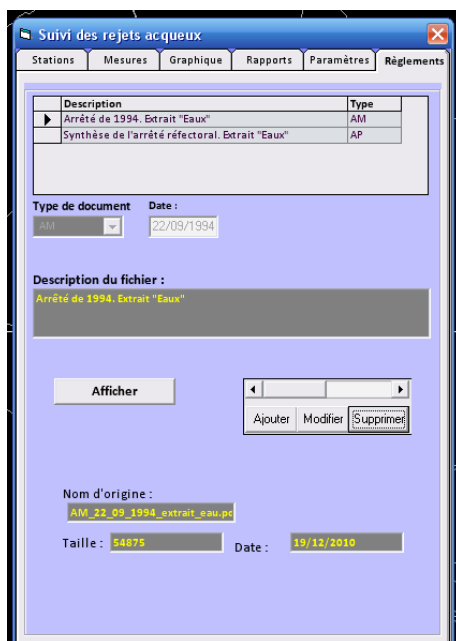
Suivi des rejets acqueux

Stations | Mesures | Graphique | Rapports | Paramètres | Règlements

| Description | Type |
|---|---|
| Arrêté de 1994. Extrait "Eaux" | AM |
| Synthèse de l'arrêté réfectoral. Extrait "Eaux" | AP |

Type de document
AM

Date :
22/09/1994

Description du fichier :
Arrêté de 1994. Extrait "Eaux"

Afficher

Ajouter | Modifier | Supprimer

Nom d'origine :
AM_22_09_1994_extrait_eau.pd

Taille : 54875

Date : 19/12/2010